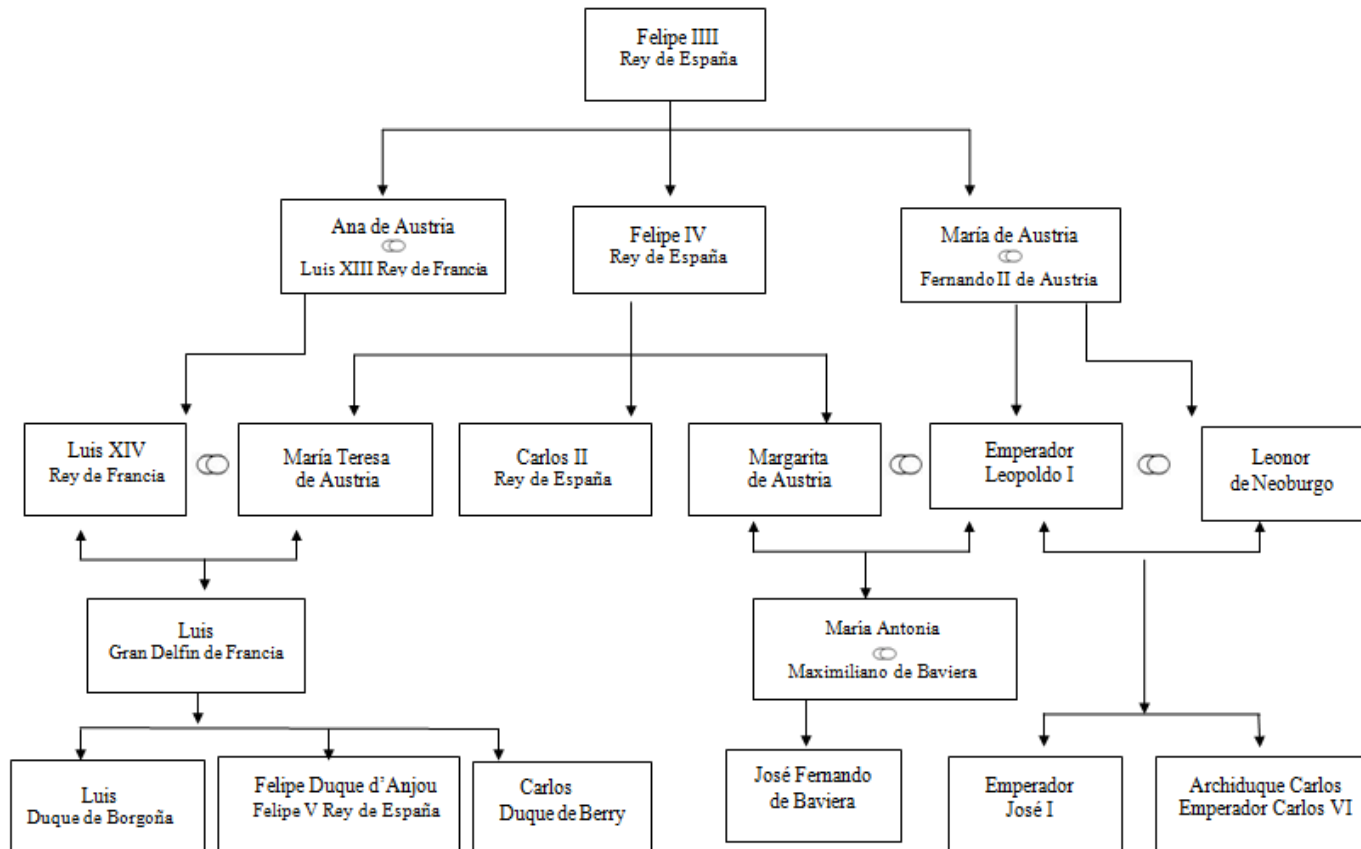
Felipe IIII
Rey de España

Ana de Austria
Luis XIII Rey de Francia

Felipe IV
Rey de España

María de Austria
Fernando II de Austria

Luis XIV
Rey de Francia

María Teresa
de Austria

Carlos II
Rey de España

Margarita
de Austria

Emperador
Leopoldo I

Leonor
de Neoburgo

Luis
Gran Delfín de Francia

María Antonia
Maximiliano de Baviera

Luis
Duque de Borgoña

Felipe Duque d'Anjou
Felipe V Rey de España

Carlos
Duque de Berry

José Fernando
de Baviera

Emperador
José I

Archiduque Carlos
Emperador Carlos VI